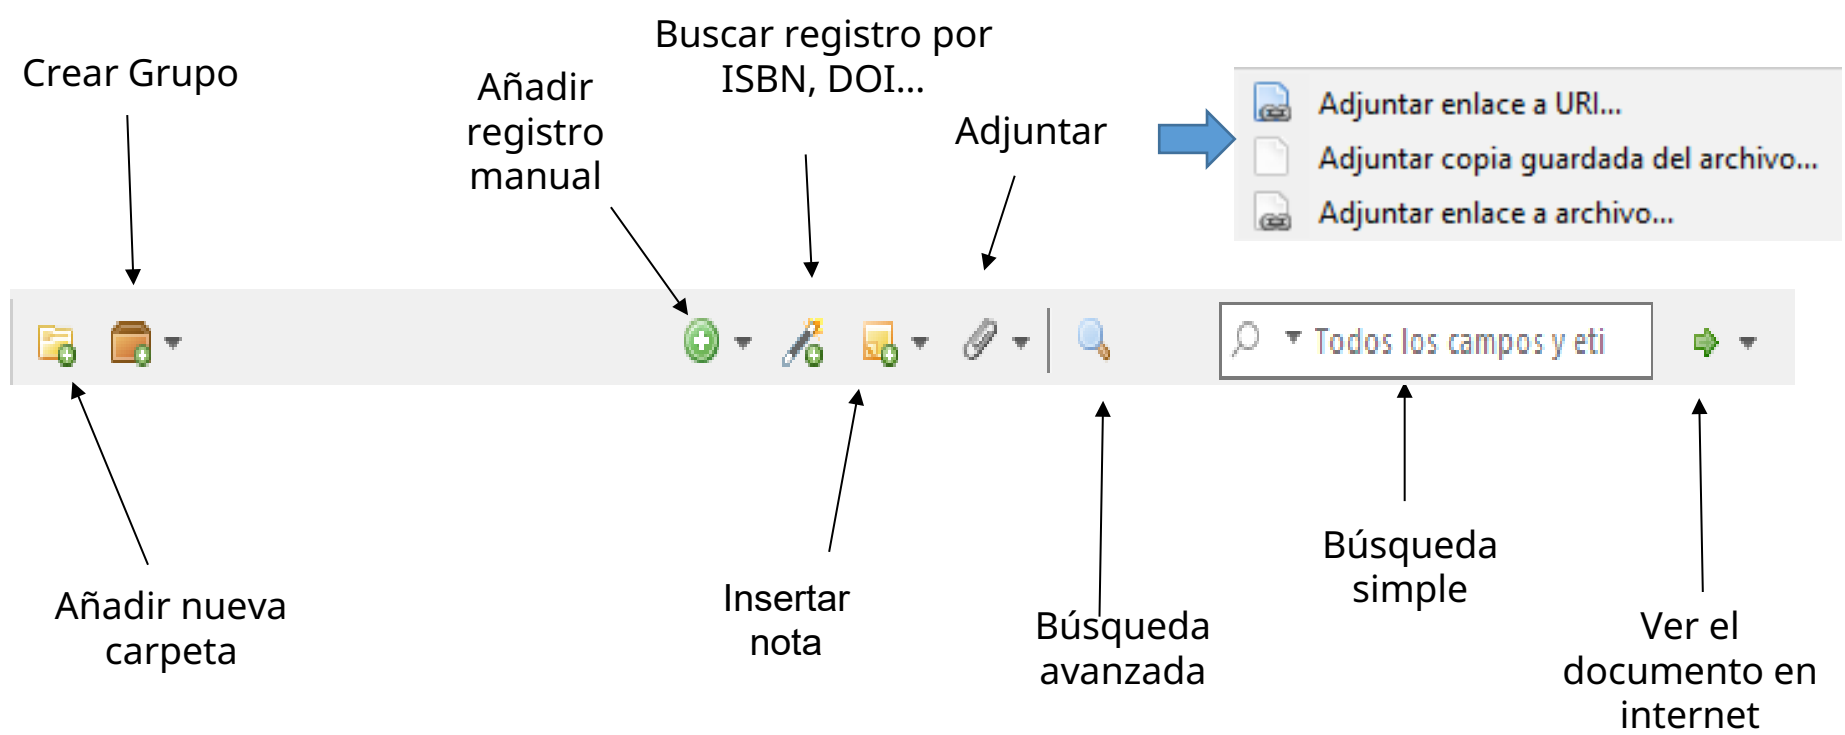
Crear Grupo

Añadir registro manual

Buscar registro por ISBN, DOI...

Adjuntar

Adjuntar enlace a URI...
Adjuntar copia guardada del archivo...
Adjuntar enlace a archivo...

Todos los campos y eti

Añadir nueva carpeta

Insertar nota

Búsqueda avanzada

Búsqueda simple

Ver el documento en internet